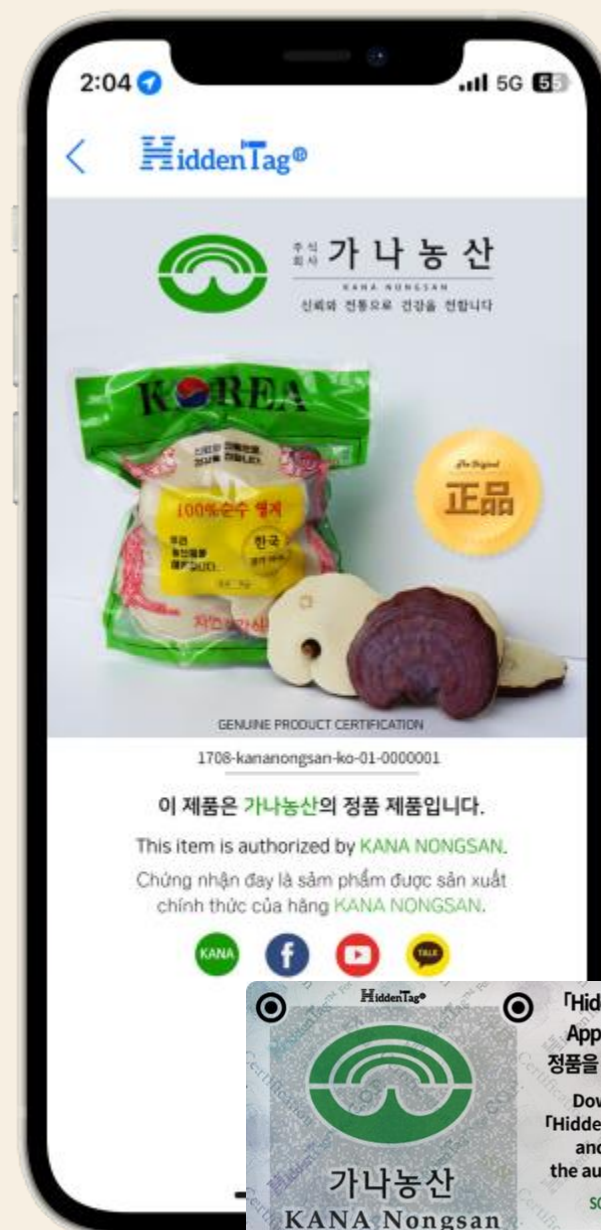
2:04

5G 55

HiddenTag®

주식회사 가나농산

KANA NONGSAN

신뢰와 전통으로 건강을 전합니다

KOREA

100%순수 영지

한국

正品

GENUINE PRODUCT CERTIFICATION

1708-kananongsan-ko-01-0000001

이 제품은 가나농산의 정품 제품입니다.

This item is authorized by KANA NONGSAN.

Chứng nhận đay là sảm phẩm được sản xuất chính thức của hãng KANA NONGSAN.

KANA

TALK

HiddenTag®

가나농산

KANA Nongsan

「Hid

App

정품을

Dow

「Hidde

and

the au

sc